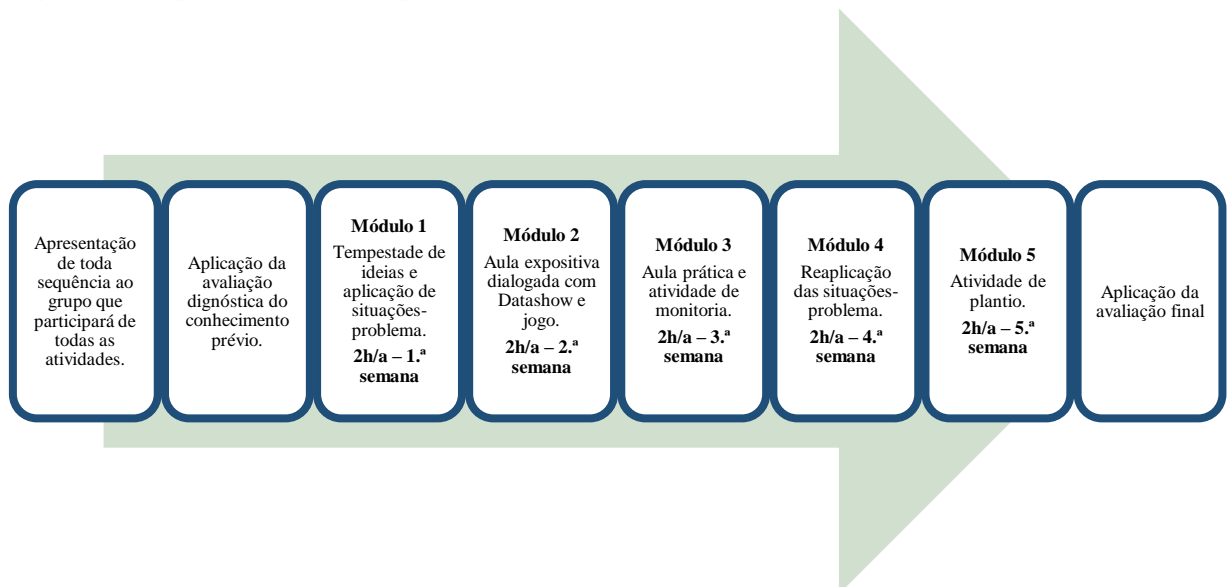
Apresentação de toda sequência ao grupo que participará de todas as atividades.

Aplicação da avaliação dignóstica do conhecimento prévio.

**Módulo 1**
Tempestade de ideias e aplicação de situações-problema.
**2h/a – 1.ª semana**

**Módulo 2**
Aula expositiva dialogada com Datashow e jogo.
**2h/a – 2.ª semana**

**Módulo 3**
Aula prática e atividade de monitoria.
**2h/a – 3.ª semana**

**Módulo 4**
Reaplicação das situações-problema.
**2h/a – 4.ª semana**

**Módulo 5**
Atividade de plantio.
**2h/a – 5.ª semana**

Aplicação da avaliação final